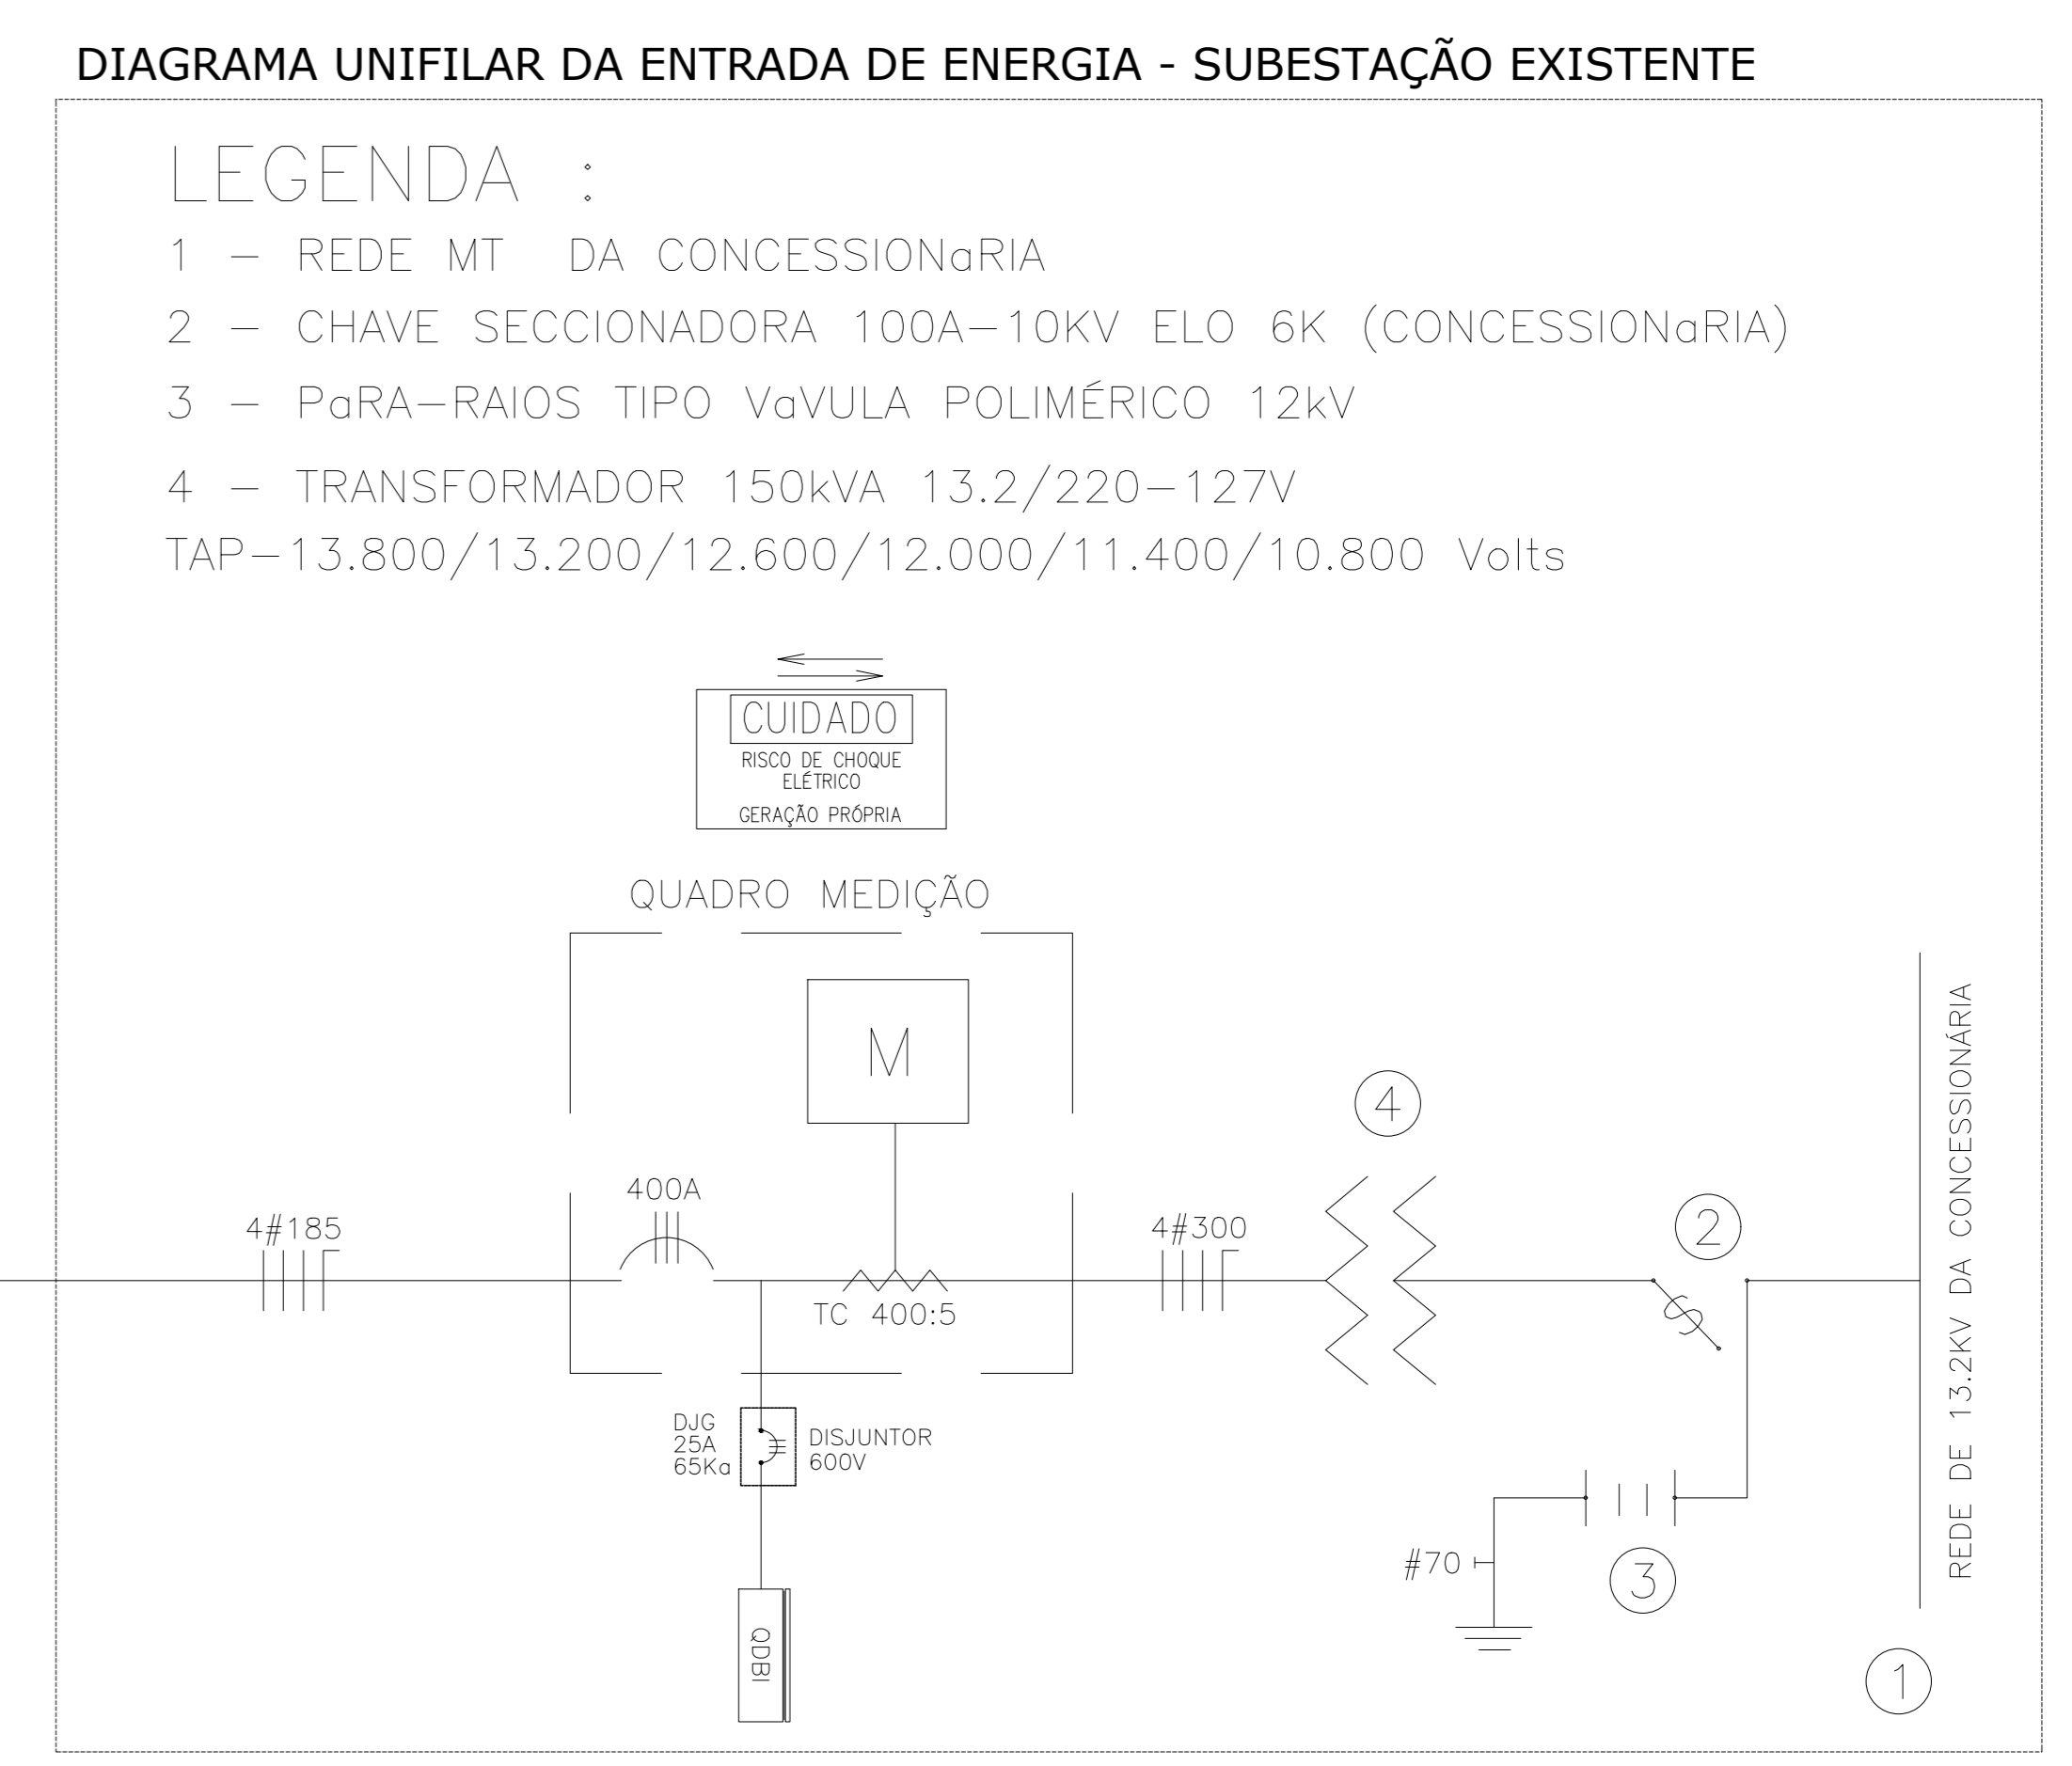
DIAGRAMA UNIFILAR DA ENTRADA DE ENERGIA - SUBESTAÇÃO EXISTENTE

LEGENDA :

1 – REDE MT DA CONCESSIONaRIA

2 – CHAVE SECCIONADORA 100A–10KV ELO 6K (CONCESSIONaRIA)

3 – PaRA–RAIOS TIPO VaVULA POLIMÉRICO 12kV

4 – TRANSFORMADOR 150kVA 13.2/220–127V

TAP–13.800/13.200/12.600/12.000/11.400/10.800 Volts

CUIDADO
RISCO DE CHOQUE ELÉTRICO
GERAÇÃO PRÓPRIA

QUADRO MEDIÇÃO

M

400A

4#185

TC 400:5

4#300

4

2

DJG
25A
65Ka

DISJUNTOR
600V

QDBI

#70

3

1

REDE DE 13.2KV DA CONCESSIONÁRIA